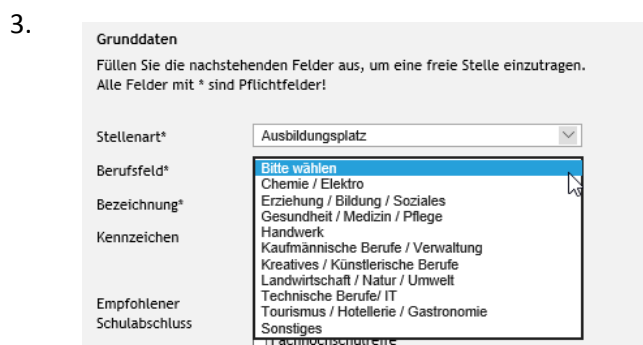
3.

Grunddaten

Füllen Sie die nachstehenden Felder aus, um eine freie Stelle einzutragen. Alle Felder mit * sind Pflichtfelder!

Stellenart* Ausbildungsplatz

Berufsfeld* Bitte wählen

Chemie / Elektro
Erziehung / Bildung / Soziales
Gesundheit / Medizin / Pflege
Handwerk
Kaufmännische Berufe / Verwaltung
Kreatives / Künstlerische Berufe
Landwirtschaft / Natur / Umwelt
Technische Berufe/ IT
Tourismus / Hotellerie / Gastronomie
Sonstiges

Bezeichnung*

Kennzeichen

Empfohlener Schulabschluss

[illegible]achhochschulreife